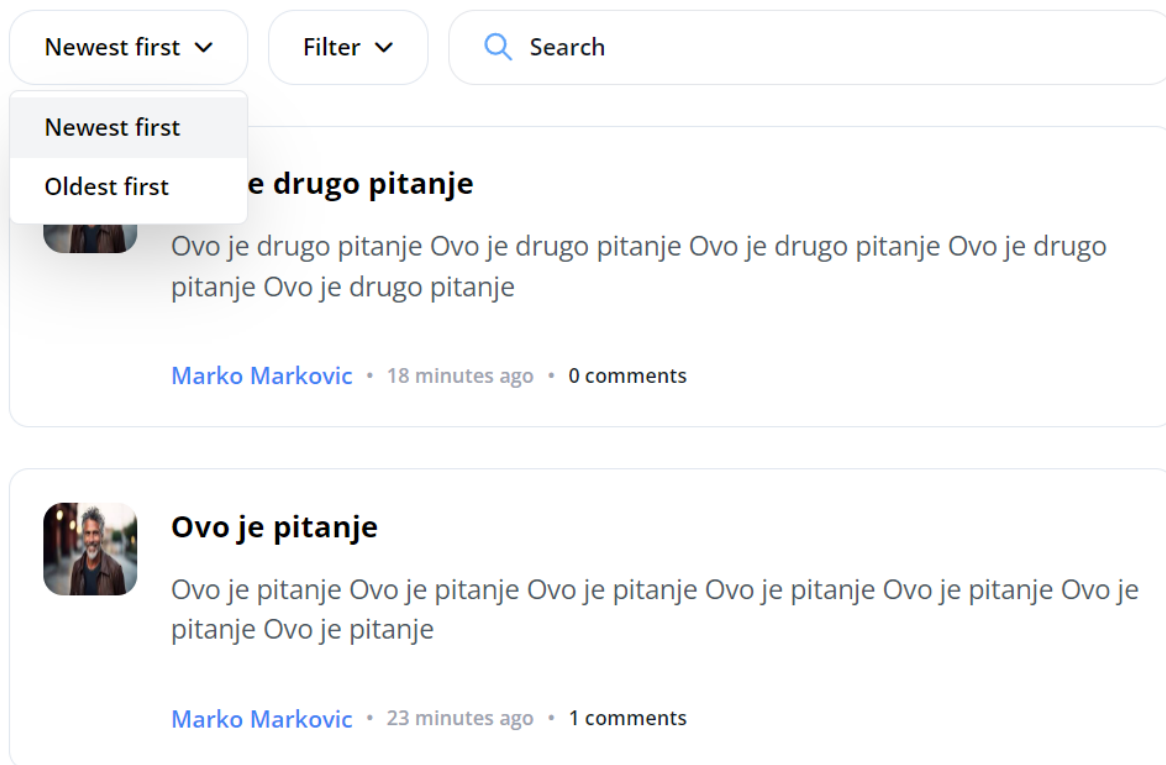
Newest first
Filter
Search

Newest first
Oldest first

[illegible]e drugo pitanje

Ovo je drugo pitanje Ovo je drugo pitanje Ovo je drugo pitanje Ovo je drugo pitanje Ovo je drugo pitanje

Marko Markovic • 18 minutes ago • 0 comments

Ovo je pitanje

Ovo je pitanje Ovo je pitanje Ovo je pitanje Ovo je pitanje Ovo je pitanje Ovo je pitanje Ovo je pitanje

Marko Markovic • 23 minutes ago • 1 comments